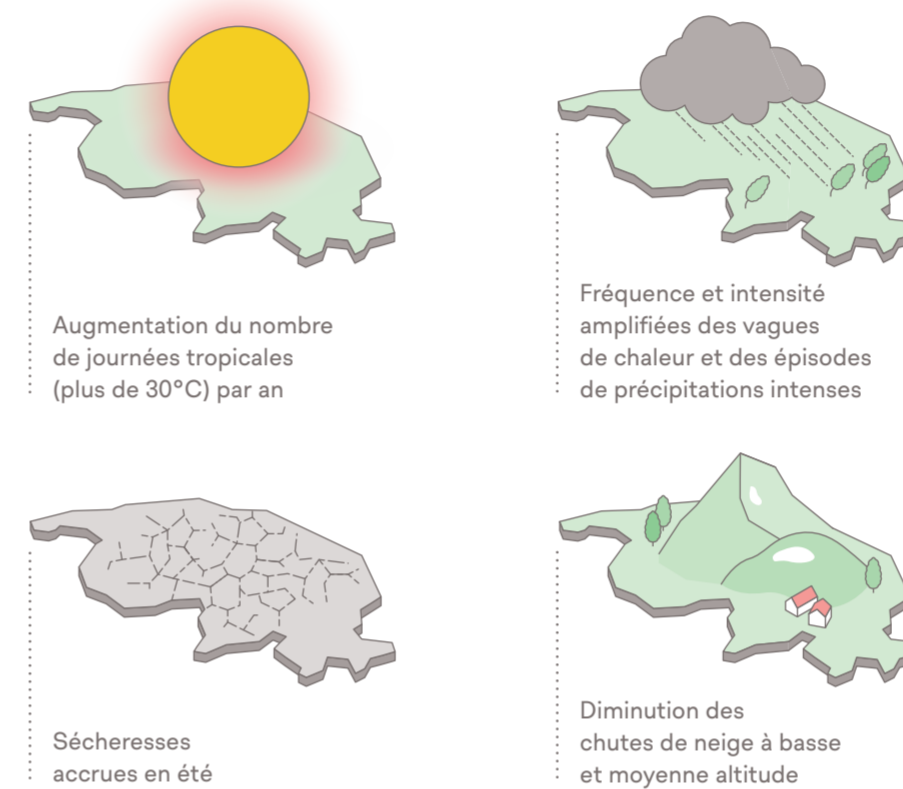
Augmentation du nombre de journées tropicales (plus de 30°C) par an

Fréquence et intensité amplifiées des vagues de chaleur et des épisodes de précipitations intenses

Sécheresses accrues en été

Diminution des chutes de neige à basse et moyenne altitude